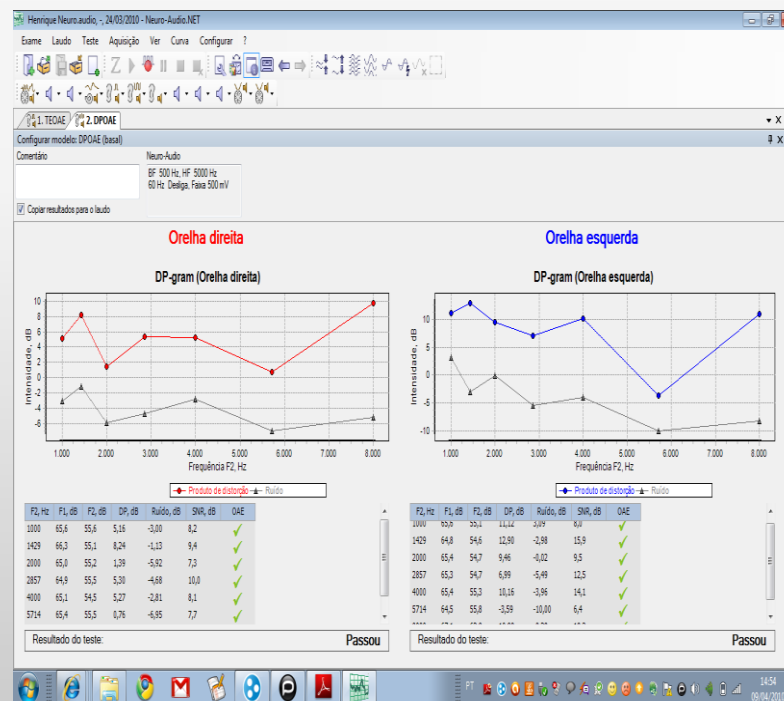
Henrique Neuro.audio, -, 24/03/2010 - Neuro-Audio.NET

Exame Laudo Teste Aquisição Ver Curva Configurar ?

1. TEOAE 2. DPOAE

Configurar modelo: DPOAE (basal)

Comentário

Neuro-Audio

BF 500 Hz, HF 5000 Hz
60 Hz Desliga, Faixa 500 mV

Copiar resultados para o laudo

Orelha direita

DP-gram (Orelha direita)

Intensidade, dB

10 8 6 4 2 0 -2 -4 -6

1.000 2.000 3.000 4.000 5.000 6.000 7.000 8.000

Frequência F2, Hz

Produto de distorção Ruído

| F2, Hz | F1, dB | F2, dB | DP, dB | Ruído, dB | SNR, dB | OAE |
|---|---|---|---|---|---|---|
| 1000 | 65,6 | 55,6 | 5,16 | -3,00 | 8,2 | ✓ |
| 1429 | 66,3 | 55,1 | 8,24 | -1,13 | 9,4 | ✓ |
| 2000 | 65,0 | 55,2 | 1,39 | -5,92 | 7,3 | ✓ |
| 2857 | 64,9 | 55,5 | 5,30 | -4,68 | 10,0 | ✓ |
| 4000 | 65,1 | 54,5 | 5,27 | -2,81 | 8,1 | ✓ |
| 5714 | 65,4 | 55,5 | 0,76 | -6,95 | 7,7 | ✓ |

Resultado do teste: Passou

Orelha esquerda

DP-gram (Orelha esquerda)

Intensidade, dB

10 5 0 -5 -10

1.000 2.000 3.000 4.000 5.000 6.000 7.000 8.000

Frequência F2, Hz

Produto de distorção Ruído

| F2, Hz | F1, dB | F2, dB | DP, dB | Ruído, dB | SNR, dB | OAE |
|---|---|---|---|---|---|---|
| 1000 | 65,6 | 55,1 | 11,12 | 3,09 | 8,0 | ✓ |
| 1429 | 64,8 | 54,6 | 12,90 | -2,98 | 15,9 | ✓ |
| 2000 | 65,4 | 54,7 | 9,46 | -0,02 | 9,5 | ✓ |
| 2857 | 65,3 | 54,7 | 6,99 | -5,49 | 12,5 | ✓ |
| 4000 | 65,4 | 55,3 | 10,16 | -3,96 | 14,1 | ✓ |
| 5714 | 64,5 | 55,8 | -3,59 | -10,00 | 6,4 | ✓ |

Resultado do teste: Passou

PT 14:54 09/04/2010